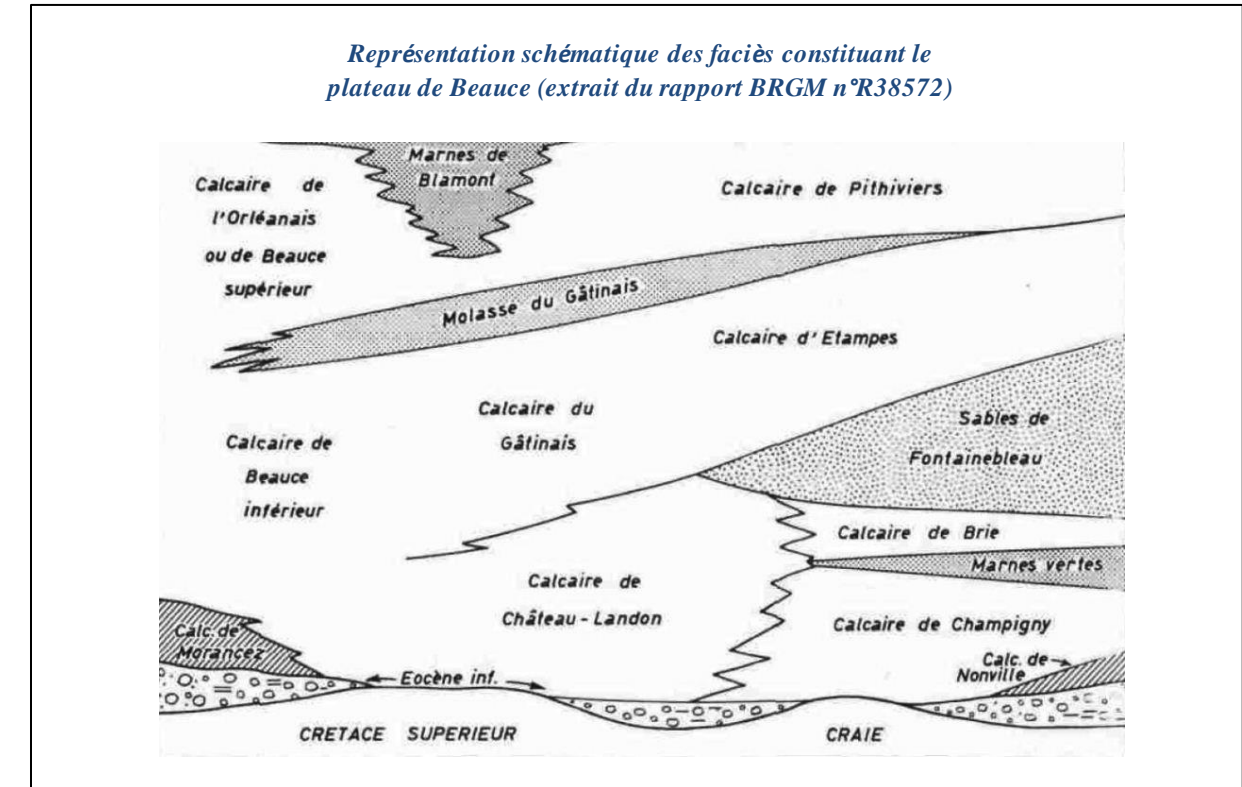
Représentation schématique des faciès constituant le plateau de Beauce (extrait du rapport BRGM n°R38572)

Marnes de Blamont

Calcaire de l'Orléanais ou de Beauce supérieur

Calcaire de Pithiviers

Molasse du Gâtinais

Calcaire d' Etampes

Calcaire du Gâtinais

Calcaire de Beauce inférieur

Sables de Fontainebleau

Calcaire de Brie

Marnes vertes

Calcaire de Château - Landon

Calcaire de Champigny

Calc. de Morancez

Eocène inf.

Calc. de Nonville

CRETACE SUPERIEUR

CRAIE